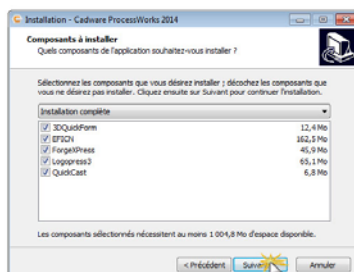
Installation - Cadware ProcessWorks 2014

Composants à installer
Quels composants de l'application souhaitez-vous installer ?

Sélectionnez les composants que vous désirez installer ; décochez les composants que vous ne désirez pas installer. Cliquez ensuite sur Suivant pour continuer l'installation.

Installation complète

| | |
|---|---|
| 3DQuickForm | 12,4 Mo |
| EFICN | 162,5 Mo |
| ForgeXPress | 45,9 Mo |
| Logopress3 | 65,1 Mo |
| QuickCast | 6,8 Mo |

Les composants sélectionnés nécessitent au moins 1 004,8 Mo d'espace disponible.

< Précédent Suivant Annuler